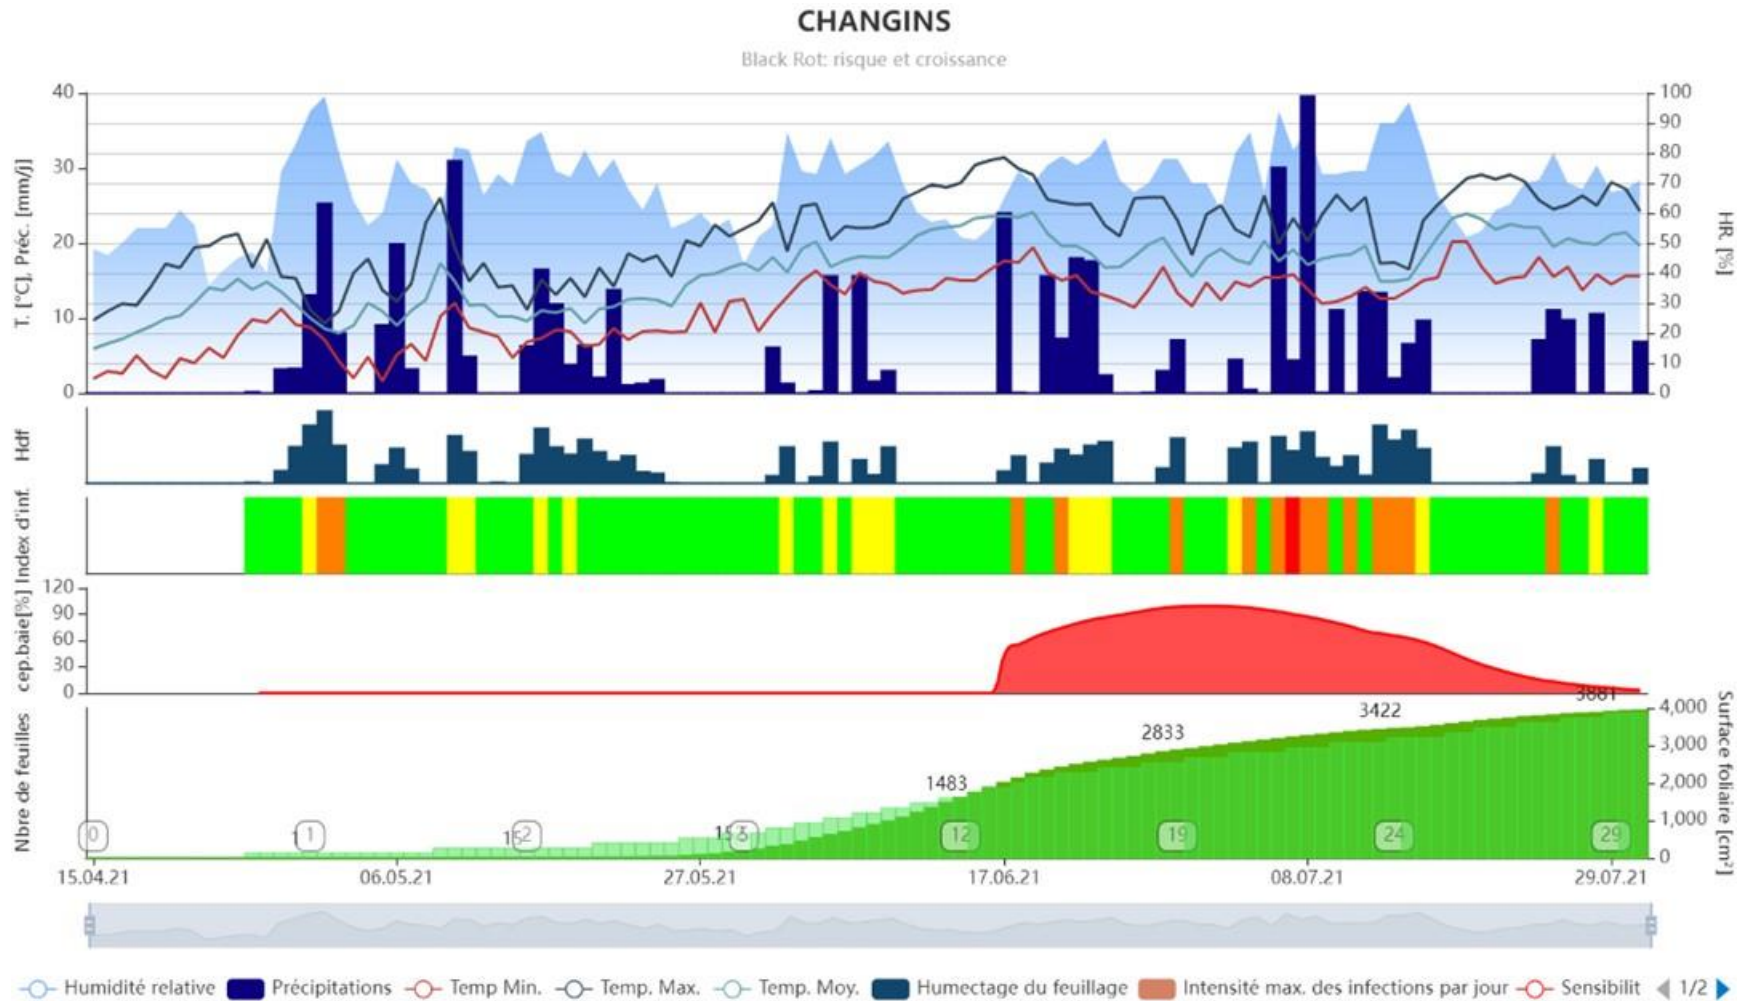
CHANGINS

Black Rot: risque et croissance

T. [°C], Préc. [mm/j]

40
30
20
10
0

HR. [%]

100
90
80
70
60
50
40
30
20
10
0

Hdf

Index d'inf.

cep.baie[%]

120
90
60
30
0

Nbre de feuilles

Surface foliaire [cm²]

4,000
3,000
2,000
1,000
0

3881
3422
2833
1483
153
15
1

0
1
2
3
12
19
24
29

15.04.21
06.05.21
27.05.21
17.06.21
08.07.21
29.07.21

Humidité relative
Précipitations
Temp Min.
Temp. Max.
Temp. Moy.
Humectage du feuillage
Intensité max. des infections par jour
Sensibilit
1/2